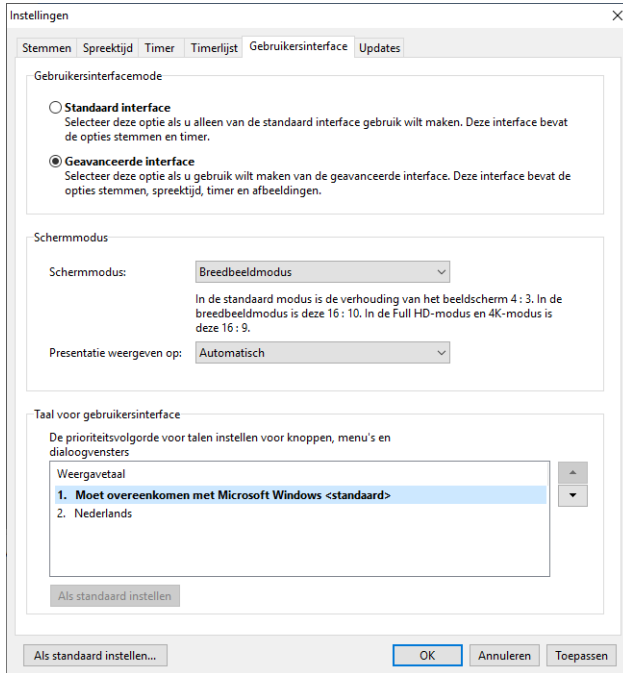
Instellingen

Stemmen | Spreektijd | Timer | Timerlijst | Gebruikersinterface | Updates

Gebruikersinterfacemode

Standaard interface
Selecteer deze optie als u alleen van de standaard interface gebruik wilt maken. Deze interface bevat de opties stemmen en timer.

Geavanceerde interface
Selecteer deze optie als u gebruik wilt maken van de geavanceerde interface. Deze interface bevat de opties stemmen, spreektijd, timer en afbeeldingen.

Schermmodus

Schermmodus: Breedbeeldmodus

In de standaard modus is de verhouding van het beeldscherm 4 : 3. In de breedbeeldmodus is deze 16 : 10. In de Full HD-modus en 4K-modus is deze 16 : 9.

Presentatie weergeven op: Automatisch

Taal voor gebruikersinterface

De prioriteitsvolgorde voor talen instellen voor knoppen, menu's en dialoogvensters

Weergavetaal
1. Moet overeenkomen met Microsoft Windows <standaard>
2. Nederlands

Als standaard instellen

Als standaard instellen...

OK | Annuleren | Toepassen